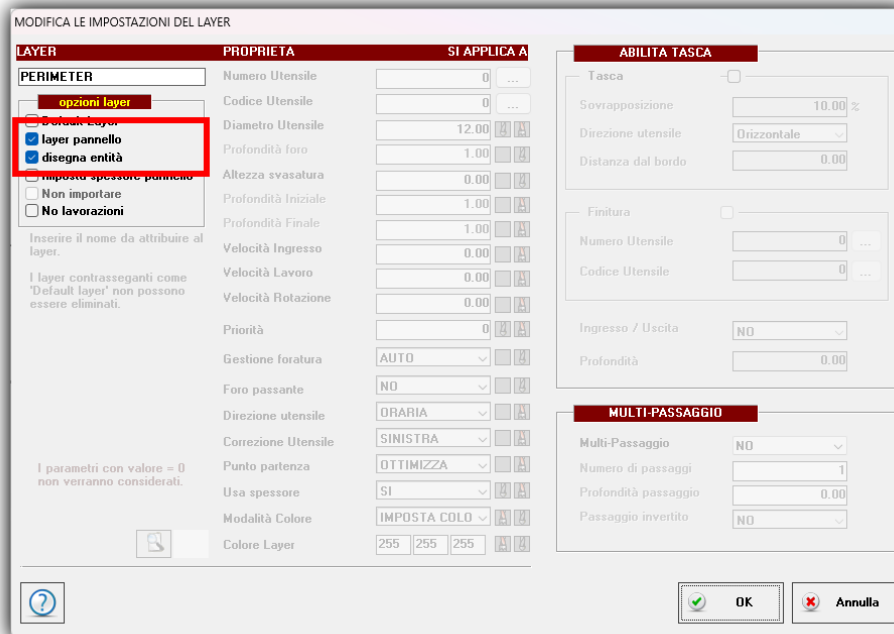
MODIFICA LE IMPOSTAZIONI DEL LAYER

LAYER

PERIMETER

opzioni layer

Default Layer
layer pannello
disegna entità
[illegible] spessore pannello
Non importare
No lavorazioni

Inserire il nome da attribuire al layer.

I layer contrasseganti come 'Default layer' non possono essere eliminati.

I parametri con valore = 0 non verranno considerati.

PROPRIETA | SI APPLICA A

| | |
|---|---|
| Numero Utensile | 0 ... |
| Codice Utensile | 0 ... |
| Diametro Utensile | 12.00 |
| Profondità foro | 1.00 |
| Altezza svasatura | 0.00 |
| Profondità Iniziale | 1.00 |
| Profondità Finale | 1.00 |
| Velocità Ingresso | 0.00 |
| Velocità Lavoro | 0.00 |
| Velocità Rotazione | 0.00 |
| Priorità | 0 |
| Gestione foratura | AUTO |
| Foro passante | NO |
| Direzione utensile | ORARIA |
| Correzione Utensile | SINISTRA |
| Punto partenza | OTTIMIZZA |
| Usa spessore | SI |
| Modalità Colore | IMPOSTA COLO |
| Colore Layer | 255 255 255 |

ABILITA TASCA

Tasca
Sovrapposizione 10.00 %
Direzione utensile Orizzontale
Distanza dal bordo 0.00

Finitura
Numero Utensile 0 ...
Codice Utensile 0 ...

Ingresso / Uscita NO
Profondità 0.00

MULTI-PASSAGGIO

Multi-Passaggio NO
Numero di passaggi 1
Profondità passaggio 0.00
Passaggio invertito NO

OK
Annulla